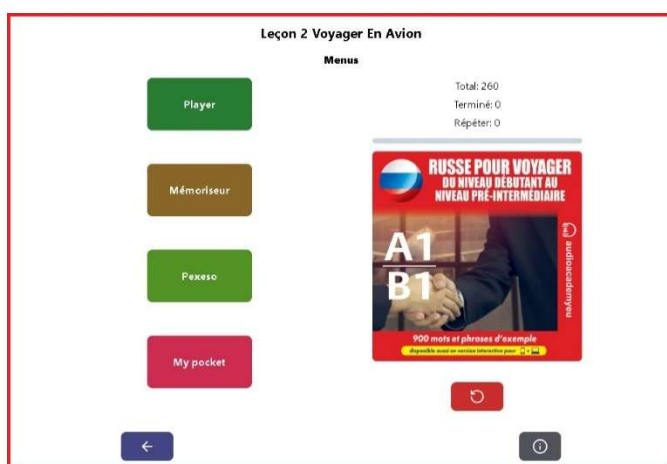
Leçon 2 Voyager En Avion

Menus

Player

Mémoriseur

Pexeso

My pocket

Total: 260

Terminé: 0

Répéter: 0

RUSSE POUR VOYAGER

DU NIVEAU DÉBUTANT AU NIVEAU PRÉ-INTERMÉDIAIRE

A1

B1

audioacademyeu

900 mots et phrases d'exemple

disponible aussi en version interactive pour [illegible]